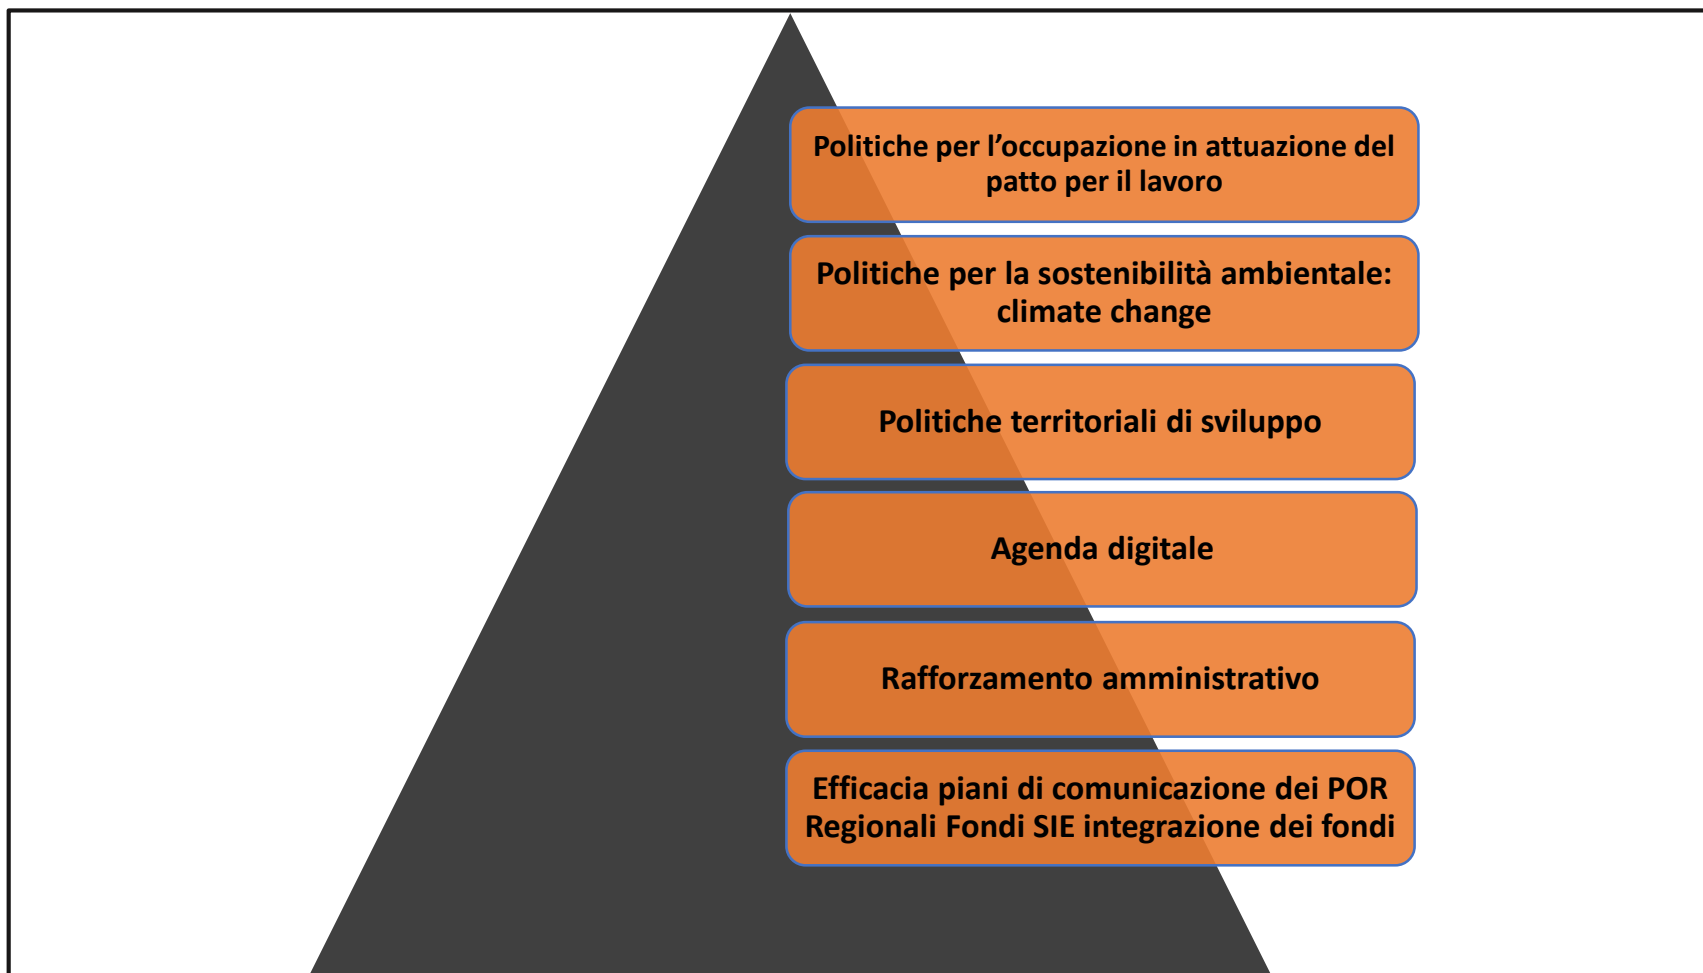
Politiche per l’occupazione in attuazione del patto per il lavoro

Politiche per la sostenibilità ambientale: climate change

Politiche territoriali di sviluppo

Agenda digitale

Rafforzamento amministrativo

Efficacia piani di comunicazione dei POR Regionali Fondi SIE integrazione dei fondi